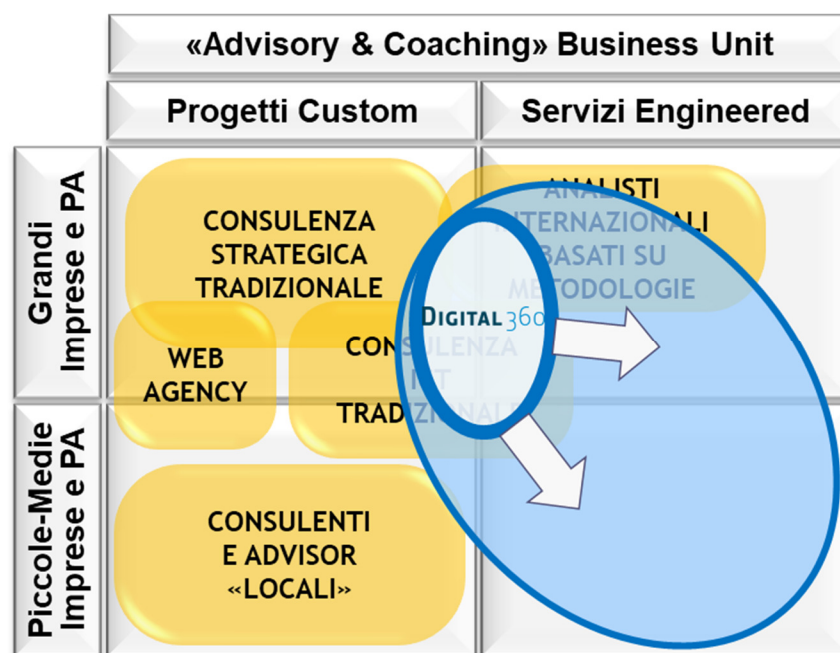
«Advisory & Coaching» Business Unit

Progetti Custom

Servizi Engineered

Grandi Imprese e PA

CONSULENZA STRATEGICA TRADIZIONALE

ANALISTI INTERNAZIONALI BASATI SU METODOLOGIE

WEB AGENCY

CONSULENZA ICT TRADIZIONALE

DIGITAL360

Piccole-Medie Imprese e PA

CONSULENTI E ADVISOR «LOCALI»